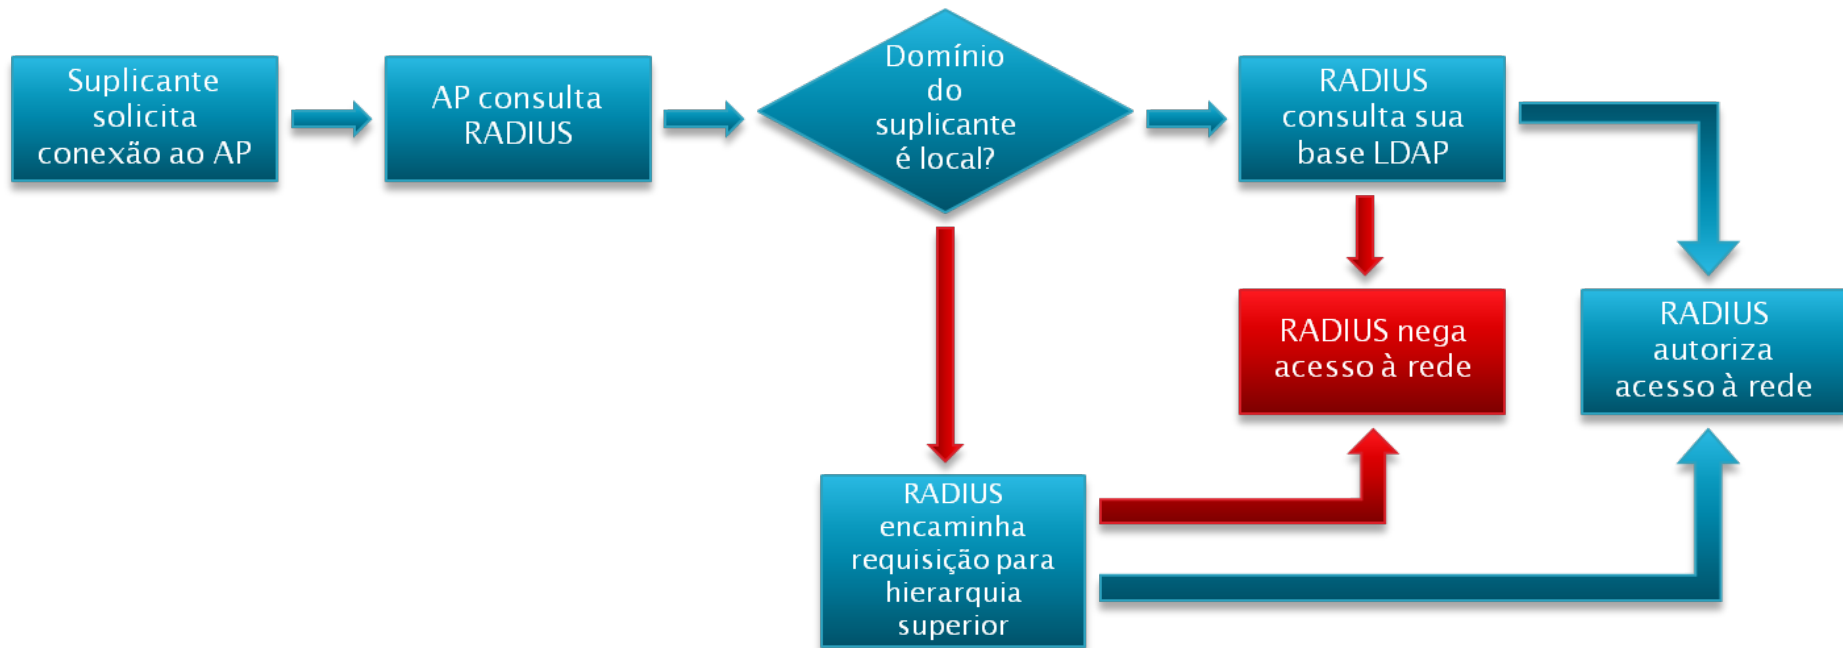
Suplicante solicita conexão ao AP

AP consulta RADIUS

Domínio do suplicante é local?

RADIUS consulta sua base LDAP

RADIUS nega acesso à rede

RADIUS autoriza acesso à rede

RADIUS encaminha requisição para hierarquia superior